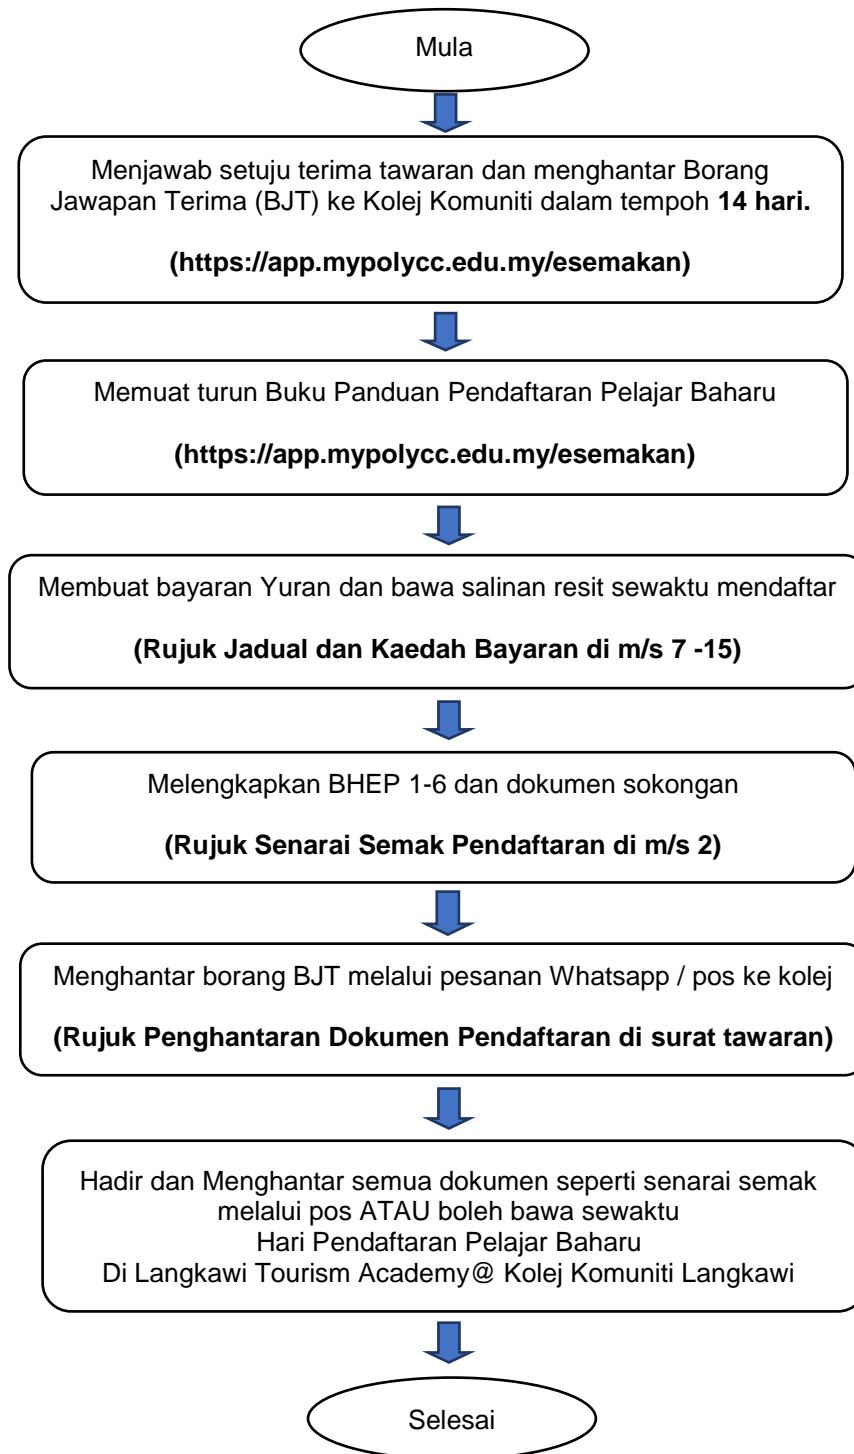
Mula

Menjawab setuju terima tawaran dan menghantar Borang Jawapan Terima (BJT) ke Kolej Komuniti dalam tempoh **14 hari.**

**(https://app.mypolycc.edu.my/esemakan)**

Memuat turun Buku Panduan Pendaftaran Pelajar Baharu

**(https://app.mypolycc.edu.my/esemakan)**

Membuat bayaran Yuran dan bawa salinan resit sewaktu mendaftar

**(Rujuk Jadual dan Kaedah Bayaran di m/s 7 -15)**

Melengkapkan BHEP 1-6 dan dokumen sokongan

**(Rujuk Senarai Semak Pendaftaran di m/s 2)**

Menghantar borang BJT melalui pesanan Whatsapp / pos ke kolej

**(Rujuk Penghantaran Dokumen Pendaftaran di surat tawaran)**

Hadir dan Menghantar semua dokumen seperti senarai semak melalui pos ATAU boleh bawa sewaktu Hari Pendaftaran Pelajar Baharu Di Langkawi Tourism Academy@ Kolej Komuniti Langkawi

Selesai